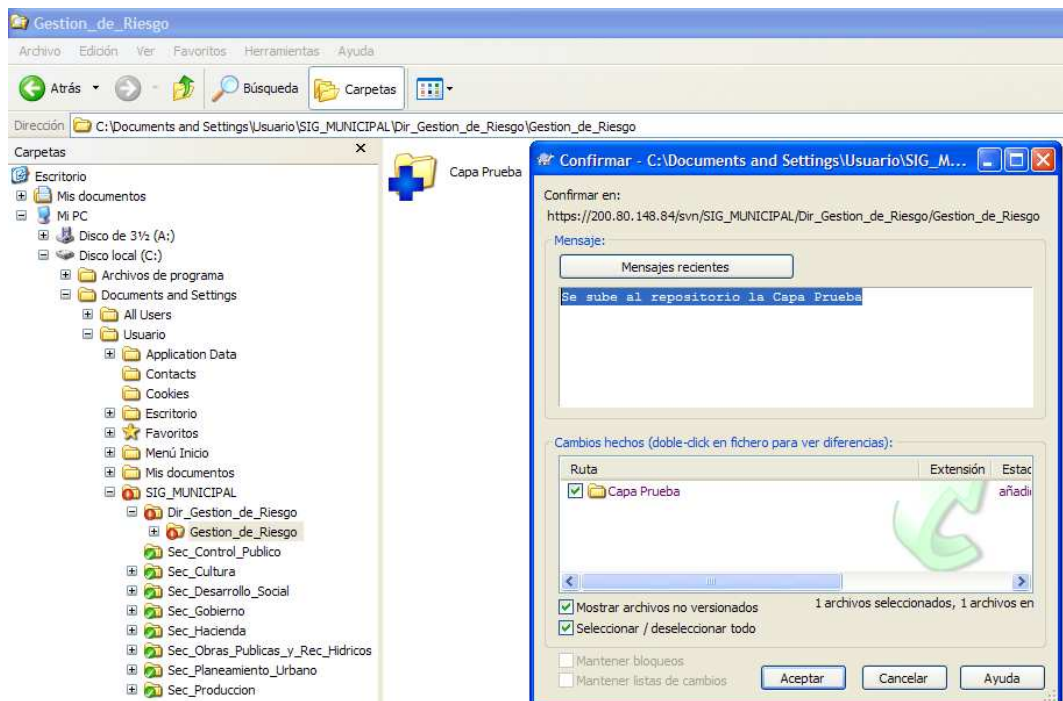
Gestion_de_Riesgo

Archivo Edición Ver Favoritos Herramientas Ayuda

Atrás Búsqueda Carpetas

Dirección C:\Documents and Settings\Usuario\SIG_MUNICIPAL\Dir_Gestion_de_Riesgo\Gestion_de_Riesgo

Carpetas ×

Escritorio
Mis documentos
Mi PC
Disco de 3½ (A:)
Disco local (C:)
Archivos de programa
Documents and Settings
All Users
Usuario
Application Data
Contacts
Cookies
Escritorio
Favoritos
Menú Inicio
Mis documentos
SIG_MUNICIPAL
Dir_Gestion_de_Riesgo
Gestion_de_Riesgo
Sec_Control_Publico
Sec_Cultura
Sec_Desarrollo_Social
Sec_Gobierno
Sec_Hacienda
Sec_Obras_Publicas_y_Rec_Hidricos
Sec_Planeamiento_Urbano
Sec_Produccion

Capa Prueba

Confirmar - C:\Documents and Settings\Usuario\SIG_M...

Confirmar en:
https://200.80.148.84/svn/SIG_MUNICIPAL/Dir_Gestion_de_Riesgo/Gestion_de_Riesgo

Mensaje:
Mensajes recientes

Se sube al repositorio la Capa Prueba

Cambios hechos (doble-click en fichero para ver diferencias):

| Ruta | Extensión | Estac |
|---|---|---|
| Capa Prueba | | añadi |

Mostrar archivos no versionados
Seleccionar / deseleccionar todo
1 archivos seleccionados, 1 archivos en

Mantener bloqueos
Mantener listas de cambios
Aceptar Cancelar Ayuda